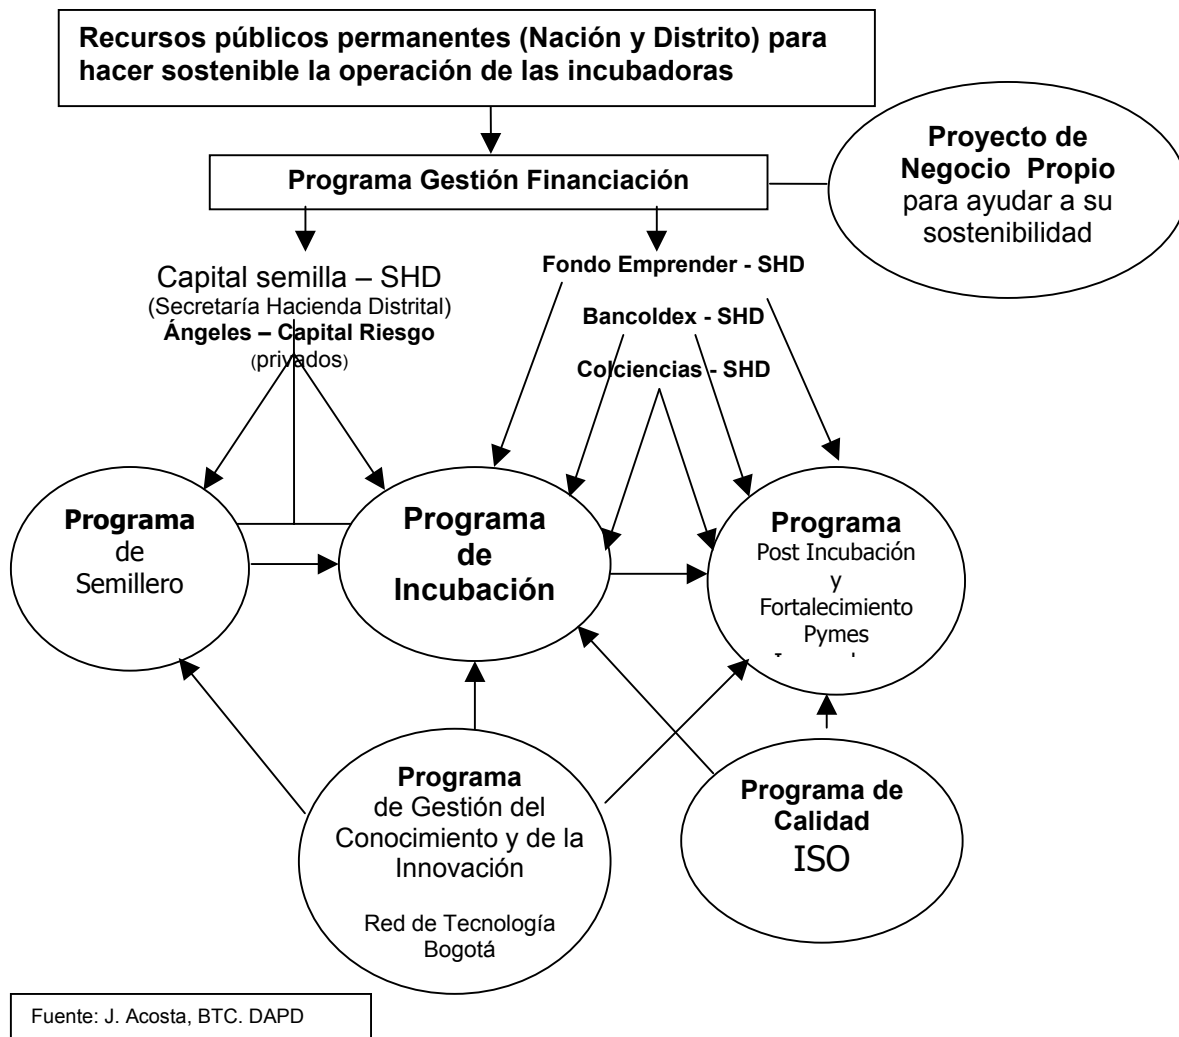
Recursos públicos permanentes (Nación y Distrito) para hacer sostenible la operación de las incubadoras

Programa Gestión Financiación

Proyecto de Negocio Propio para ayudar a su sostenibilidad

Capital semilla – SHD
(Secretaría Hacienda Distrital)
Ángeles – Capital Riesgo
(privados)

Fondo Emprender - SHD

Bancoldex - SHD

Colciencias - SHD

Programa de Semillero

Programa de Incubación

Programa Post Incubación y Fortalecimiento Pymes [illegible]

Programa de Gestión del Conocimiento y de la Innovación

Red de Tecnología Bogotá

Programa de Calidad ISO

Fuente: J. Acosta, BTC. DAPD